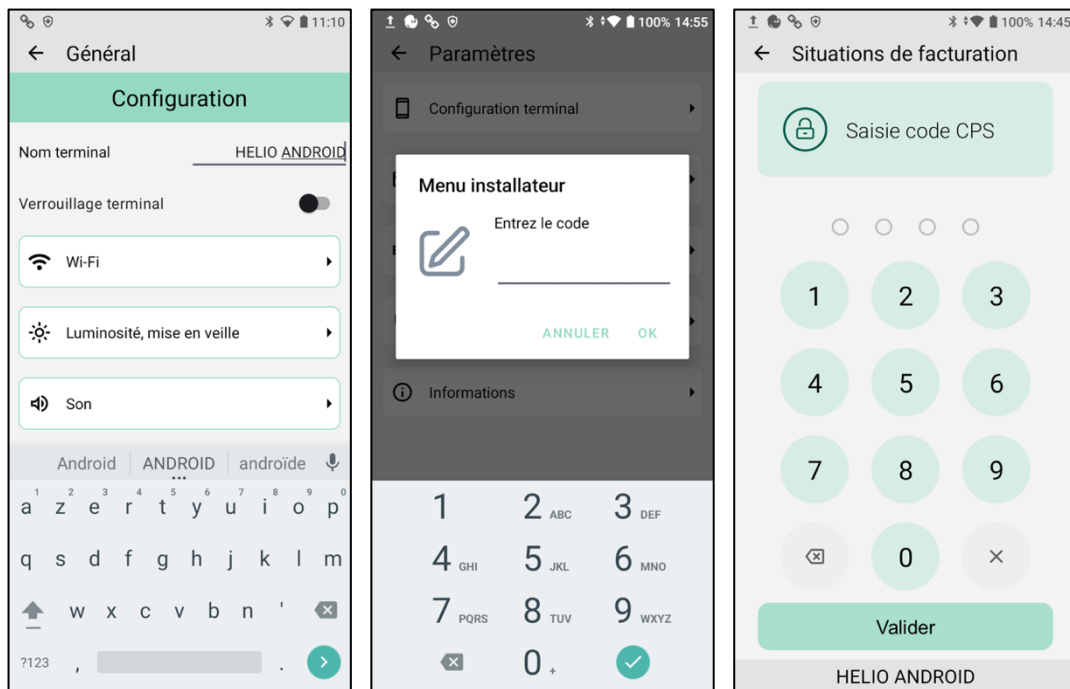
11:10

Général

Configuration

Nom terminal HELIO ANDROID

Verrouillage terminal

Wi-Fi

Luminosité, mise en veille

Son

Android ANDROID androïde

1 2 3 4 5 6 7 8 9 0
a z e r t y u i o p
q s d f g h j k l m
w x c v b n '
?123 , .

100% 14:55

Paramètres

Configuration terminal

Menu installateur

Entrez le code

ANNULER OK

Informations

1 2 ABC 3 DEF
4 GHI 5 JKL 6 MNO
7 PQRS 8 TUV 9 WXYZ
0 +

100% 14:45

Situations de facturation

Saisie code CPS

1 2 3
4 5 6
7 8 9
0 ×

Valider

HELIO ANDROID